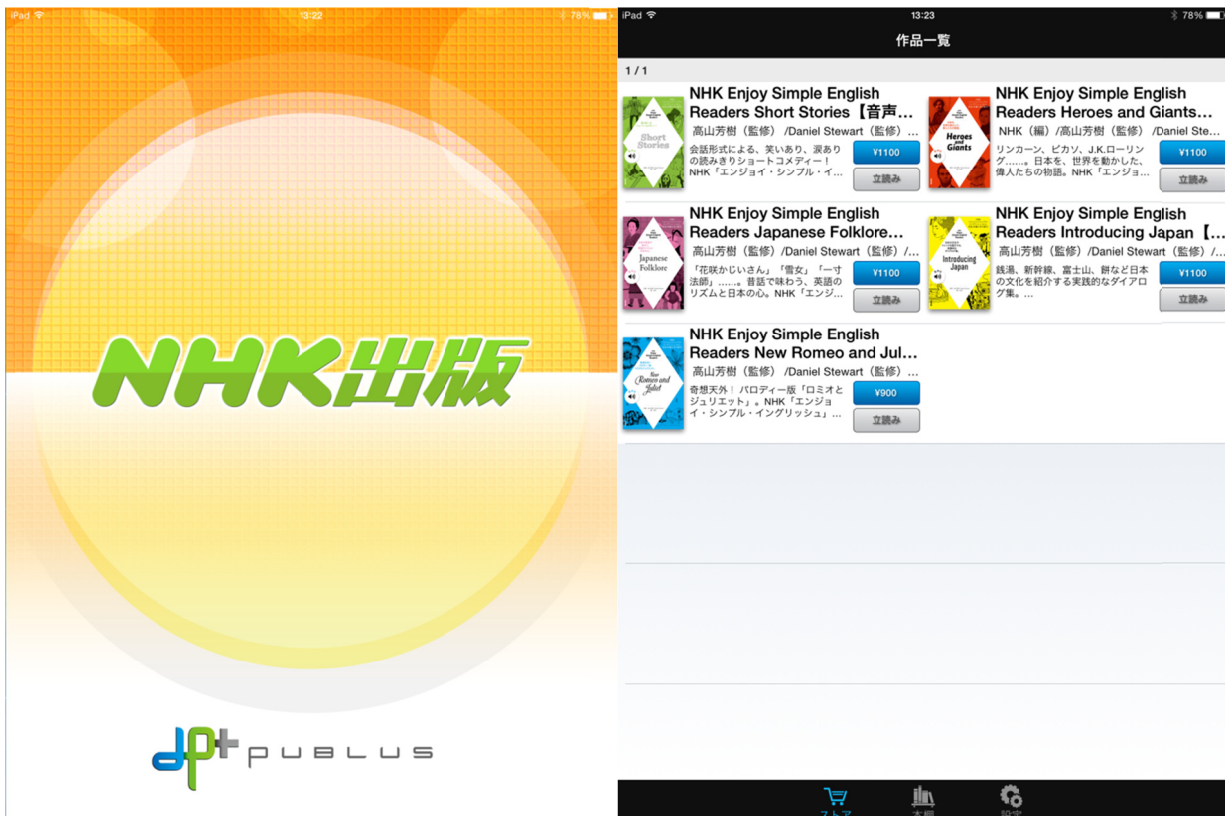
iPad 13:22 78%

NHK出版

PUBLUS

iPad 13:23 78%

作品一覧

1 / 1

NHK Enjoy Simple English Readers Short Stories【音声…
高山芳樹（監修）/Daniel Stewart（監修）…
会話形式による、笑いあり、涙ありの読みきりショートコメディー！ NHK「エンジョイ・シンプル・イ…
¥1100
立読み

Short Stories

NHK Enjoy Simple English Readers Heroes and Giants…
NHK（編）/高山芳樹（監修）/Daniel Ste…
リンカーン、ピカソ、J.K.ローリング……。日本を、世界を動かした、偉人たちの物語。NHK「エンジョ…
¥1100
立読み

Heroes and Giants

NHK Enjoy Simple English Readers Japanese Folklore…
高山芳樹（監修）/Daniel Stewart（監修）/…
「花咲かじいさん」「雪女」「一寸法師」……。昔話で味わう、英語のリズムと日本の心。NHK「エンジ…
¥1100
立読み

Japanese Folklore

NHK Enjoy Simple English Readers Introducing Japan【…
高山芳樹（監修）/Daniel Stewart（監修）/…
銭湯、新幹線、富士山、餅など日本の文化を紹介する実践的なダイアログ集。…
¥1100
立読み

Introducing Japan

NHK Enjoy Simple English Readers New Romeo and Jul…
高山芳樹（監修）/Daniel Stewart（監修）…
奇想天外！パロディー版「ロミオとジュリエット」。NHK「エンジョイ・シンプル・イングリッシュ」…
¥900
立読み

New Romeo and Juliet

ストア 本棚 設定